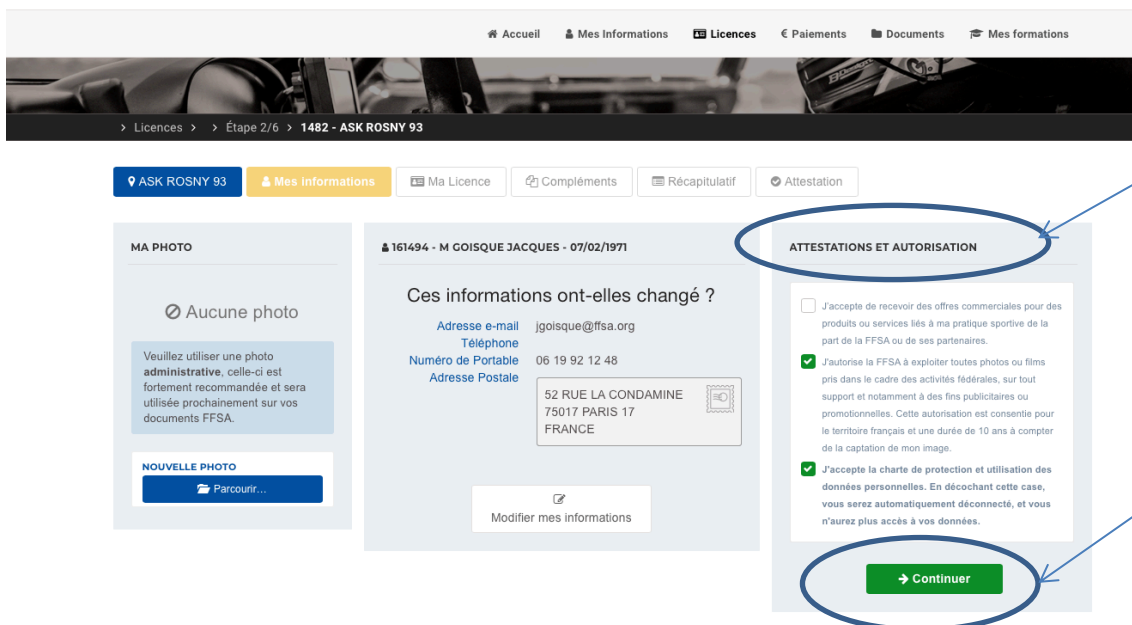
Accueil   Mes Informations   Licences   € Paiements   Documents   Mes formations

> Licences > > Étape 2/6 > 1482 - ASK ROSNY 93

ASK ROSNY 93   Mes Informations   Ma Licence   Compléments   Récapitulatif   Attestation

MA PHOTO

Aucune photo

Veuillez utiliser une photo **administrative**, celle-ci est fortement recommandée et sera utilisée prochainement sur vos documents FFSA.

NOUVELLE PHOTO

Parcourir...

161494 - M GOISQUE JACQUES - 07/02/1971

Ces informations ont-elles changé ?

| Adresse e-mail | jgoisque@ffsa.org |
|---|---|
| Téléphone | |
| Numéro de Portable | 06 19 92 12 48 |
| Adresse Postale | 52 RUE LA CONDAMINE 75017 PARIS 17 FRANCE |

Modifier mes informations

ATTESTATIONS ET AUTORISATION

J'accepte de recevoir des offres commerciales pour des produits ou services liés à ma pratique sportive de la part de la FFSA ou de ses partenaires.

J'autorise la FFSA à exploiter toutes photos ou films pris dans le cadre des activités fédérales, sur tout support et notamment à des fins publicitaires ou promotionnelles. Cette autorisation est consentie pour le territoire français et une durée de 10 ans à compter de la captation de mon image.

J'accepte la charte de protection et utilisation des données personnelles. En décochant cette case, vous serez automatiquement déconnecté, et vous n'aurez plus accès à vos données.

Continuer